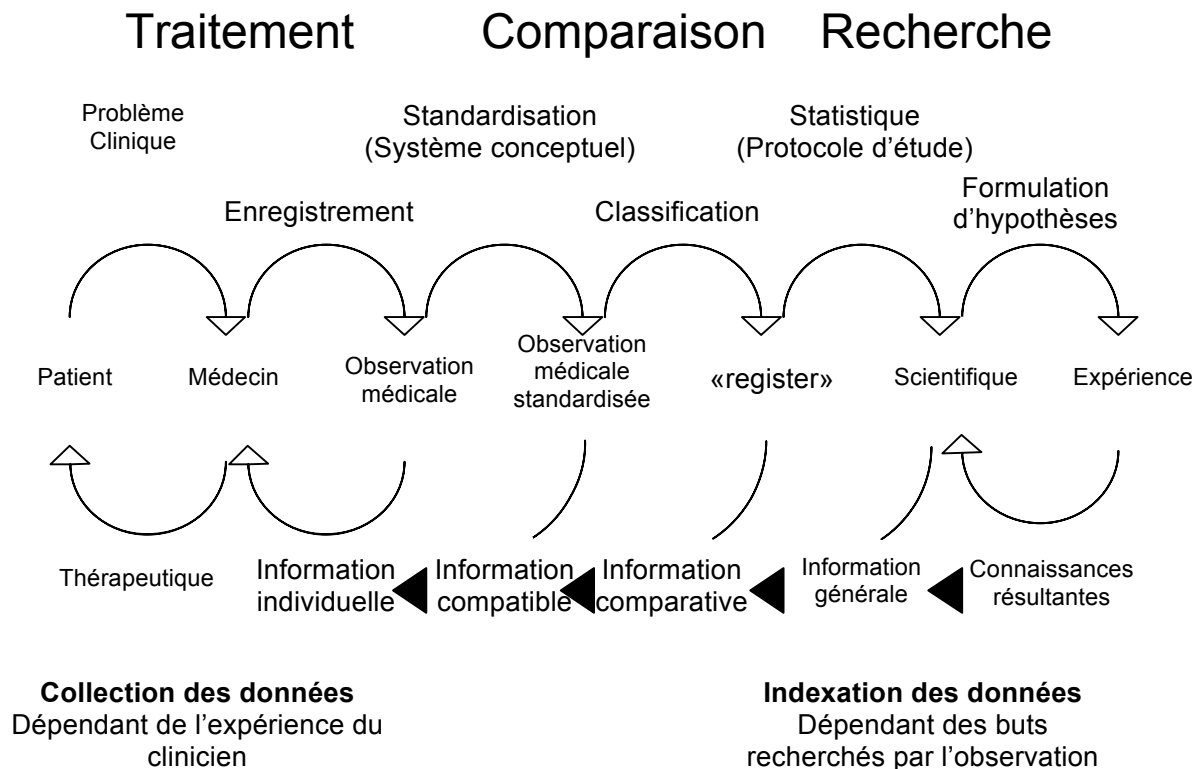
Traitement Comparaison Recherche

Problème Clinique

Standardisation (Système conceptuel)

Statistique (Protocole d'étude)

Enregistrement

Classification

Formulation d'hypothèses

Patient

Médecin

Observation médicale

Observation médicale standardisée

«register»

Scientifique

Expérience

Thérapeutique

Information individuelle

Information compatible

Information comparative

Information générale

Connaissances résultantes

**Collection des données**
Dépendant de l'expérience du clinicien

**Indexation des données**
Dépendant des buts recherchés par l'observation